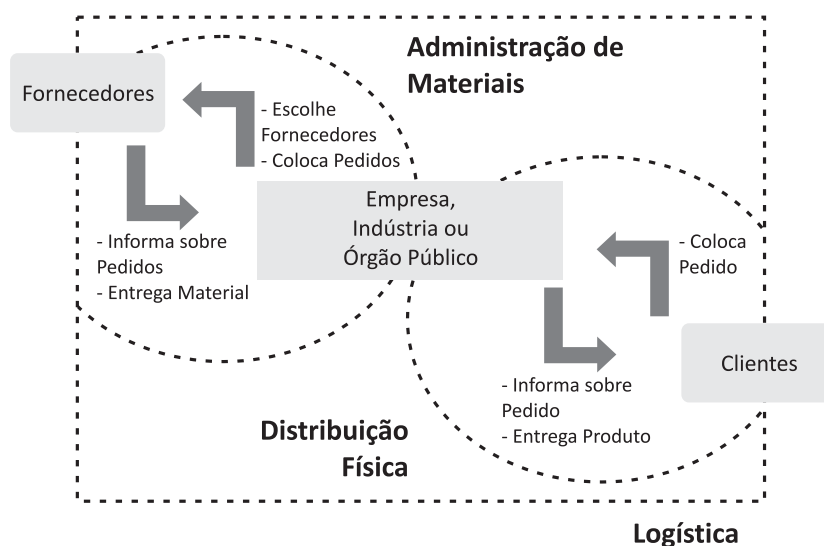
Administração de Materiais

Fornecedores

- Escolhe Fornecedores
- Coloca Pedidos

Empresa, Indústria ou Órgão Público

- Informa sobre Pedidos
- Entrega Material

- Coloca Pedido

Clientes

- Informa sobre Pedido
- Entrega Produto

Distribuição Física

Logística